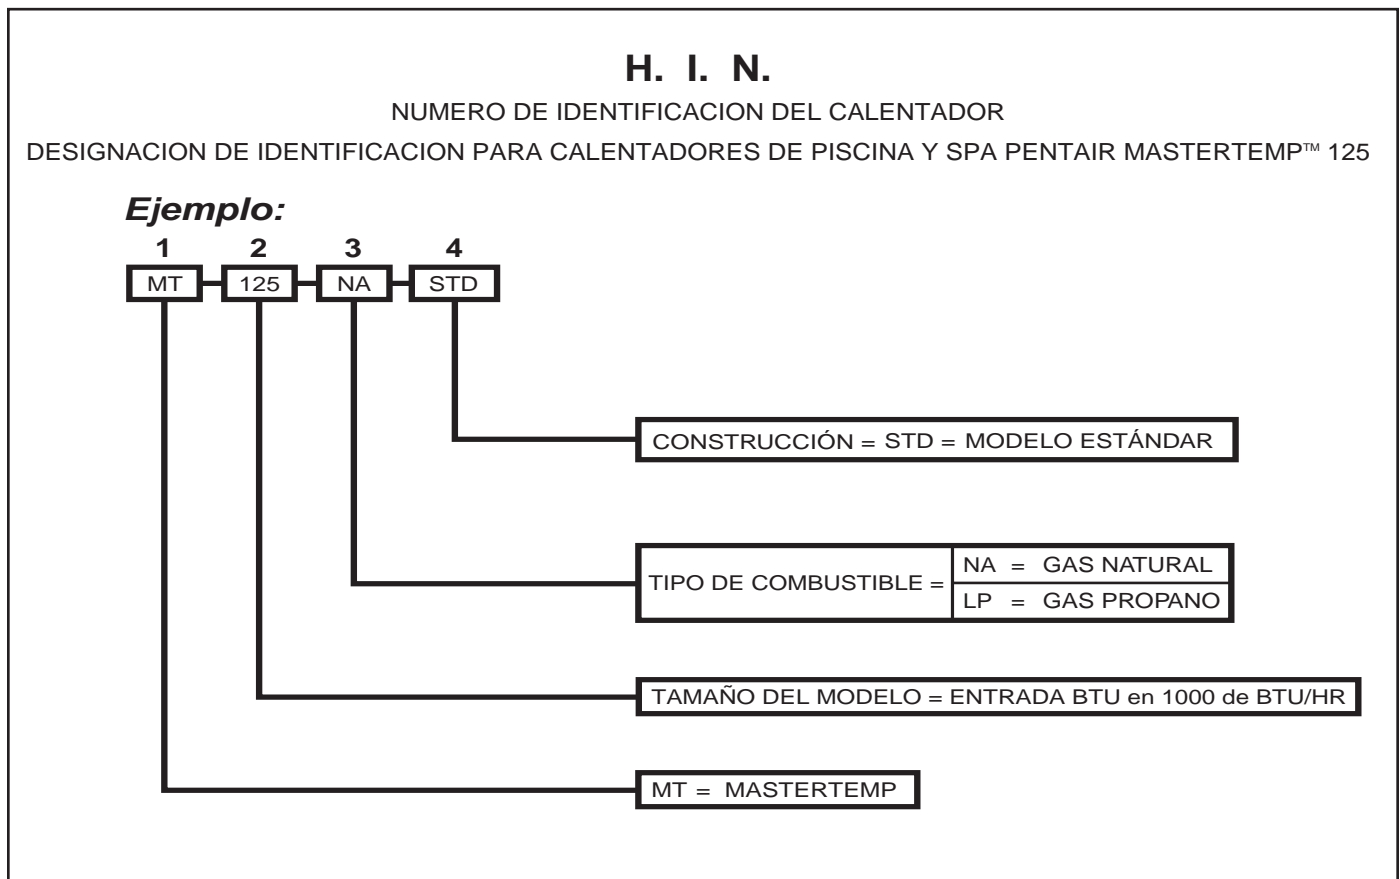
H. I. N.

NUMERO DE IDENTIFICACION DEL CALENTADOR

DESIGNACION DE IDENTIFICACION PARA CALENTADORES DE PISCINA Y SPA PENTAIR MASTERTEMP™ 125

Ejemplo:

1 2 3 4

MT 125 NA STD

CONSTRUCCIÓN = STD = MODELO ESTÁNDAR

TIPO DE COMBUSTIBLE = NA = GAS NATURAL
LP = GAS PROPANO

TAMAÑO DEL MODELO = ENTRADA BTU en 1000 de BTU/HR

MT = MASTERTEMP